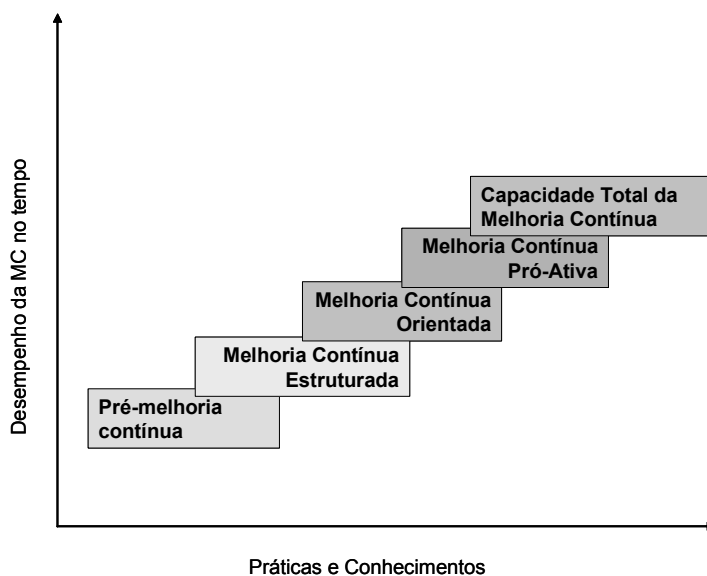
Desempenho da MC no tempo

Capacidade Total da Melhoria Contínua

Melhoria Contínua Pró-Ativa

Melhoria Contínua Orientada

Melhoria Contínua Estruturada

Pré-melhoria contínua

Práticas e Conhecimentos